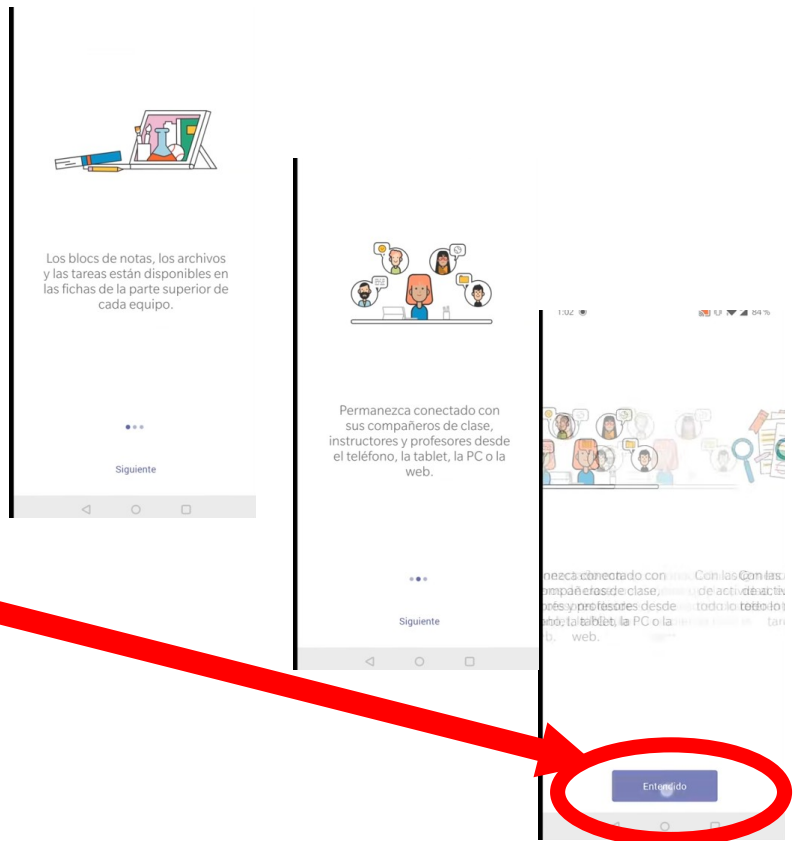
Los blocs de notas, los archivos y las tareas están disponibles en las fichas de la parte superior de cada equipo.

Siguiente

Permanezca conectado con sus compañeros de clase, instructores y profesores desde el teléfono, la tablet, la PC o la web.

Siguiente

1:02 84%

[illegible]nezca conectado con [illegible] compañeros de clase, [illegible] profesores desde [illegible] la tablet, la PC o la web. Con las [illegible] de activ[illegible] todo lo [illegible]

Entendido